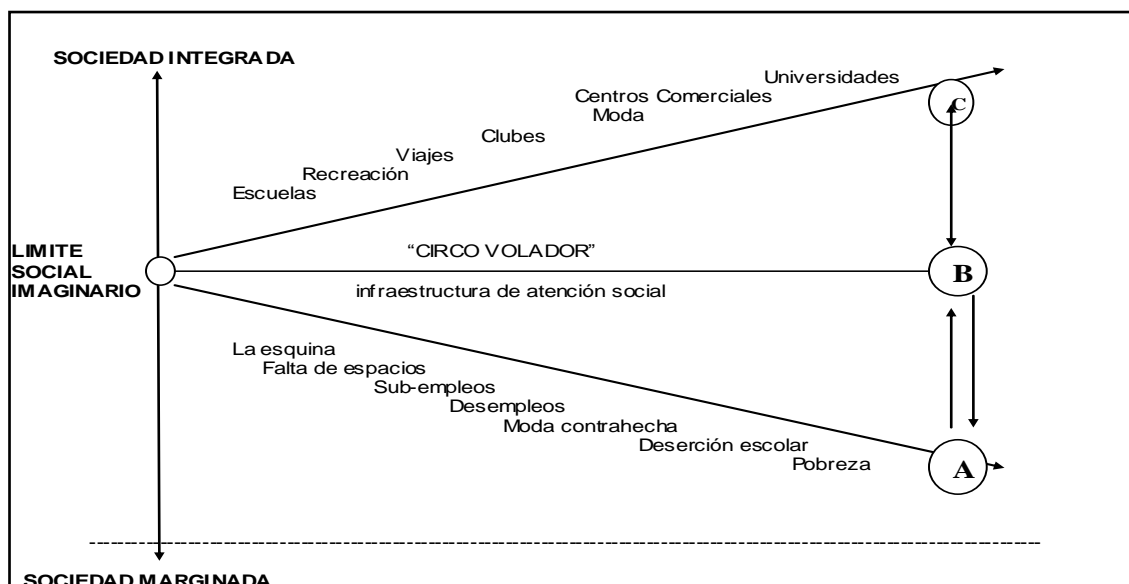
SOCIEDAD INTEGRADA

Universidades
Centros Comerciales
Moda
Clubes
Viajes
Recreación
Escuelas

C

LIMITE SOCIAL IMAGINARIO

"CIRCO VOLADOR"

B

infraestructura de atención social

La esquina
Falta de espacios
Sub-empleos
Desempleos
Moda contrahecha
Deserción escolar
Pobreza

A

SOCIEDAD MARGINADA